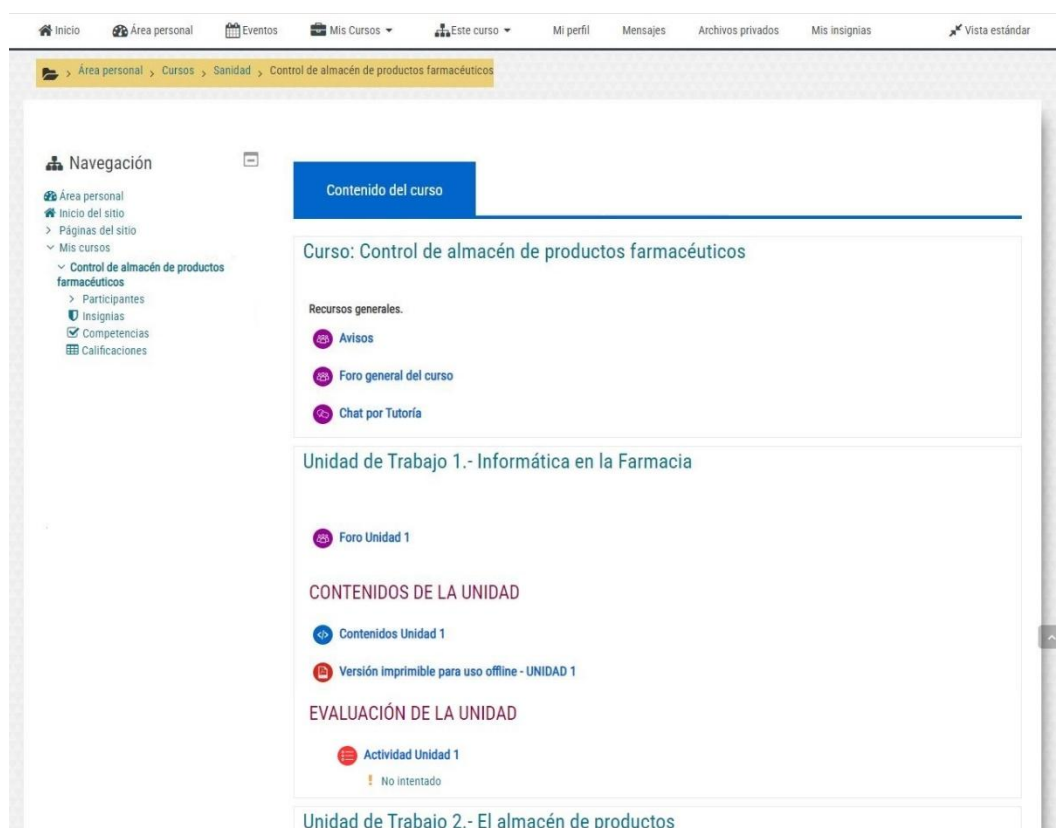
Inicio Área personal Eventos Mis Cursos Este curso Mi perfil Mensajes Archivos privados Mis insignias Vista estándar

› Área personal › Cursos › Sanidad › Control de almacén de productos farmacéuticos

Navegación

Área personal
Inicio del sitio
> Páginas del sitio
Mis cursos
Control de almacén de productos farmacéuticos
> Participantes
Insignias
Competencias
Calificaciones

Contenido del curso

Curso: Control de almacén de productos farmacéuticos

Recursos generales.

Avisos

Foro general del curso

Chat por Tutoría

Unidad de Trabajo 1.- Informática en la Farmacia

Foro Unidad 1

CONTENIDOS DE LA UNIDAD

Contenidos Unidad 1

Versión imprimible para uso offline - UNIDAD 1

EVALUACIÓN DE LA UNIDAD

Actividad Unidad 1

! No intentado

Unidad de Trabajo 2.- El almacén de productos